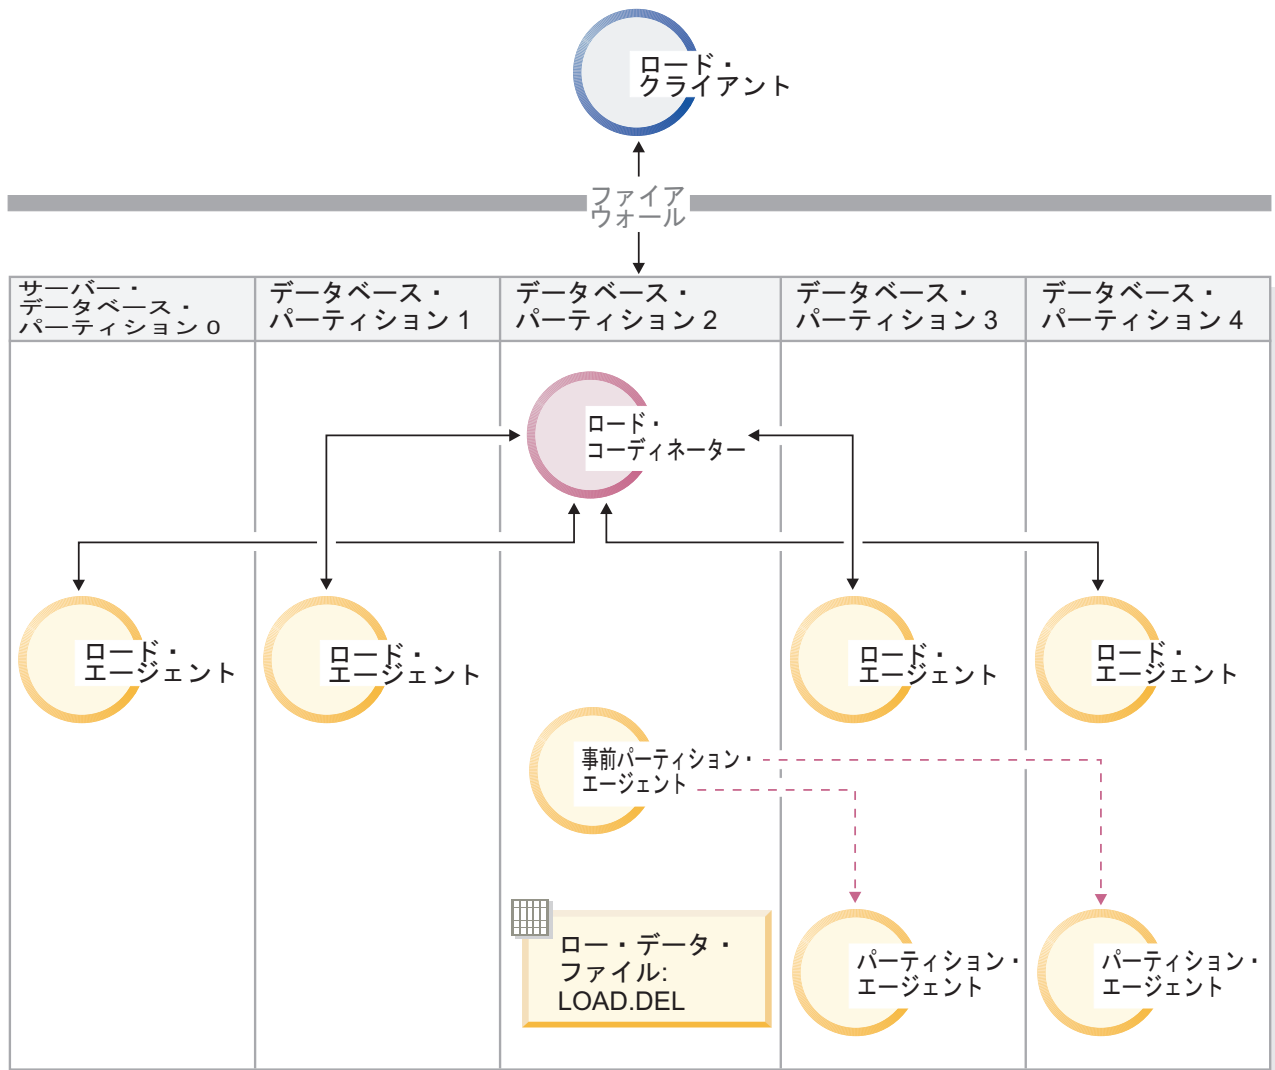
ロード・
クライアント

ファイア
ウォール

| サーバー・データベース・パーティション 0 | データベース・パーティション 1 | データベース・パーティション 2 | データベース・パーティション 3 | データベース・パーティション 4 |
|---|---|---|---|---|

ロード・
コーディネーター

ロード・
エージェント

ロード・
エージェント

ロード・
エージェント

ロード・
エージェント

事前パーティション・
エージェント

ロー・データ・
ファイル:
LOAD.DEL

パーティション・
エージェント

パーティション・
エージェント